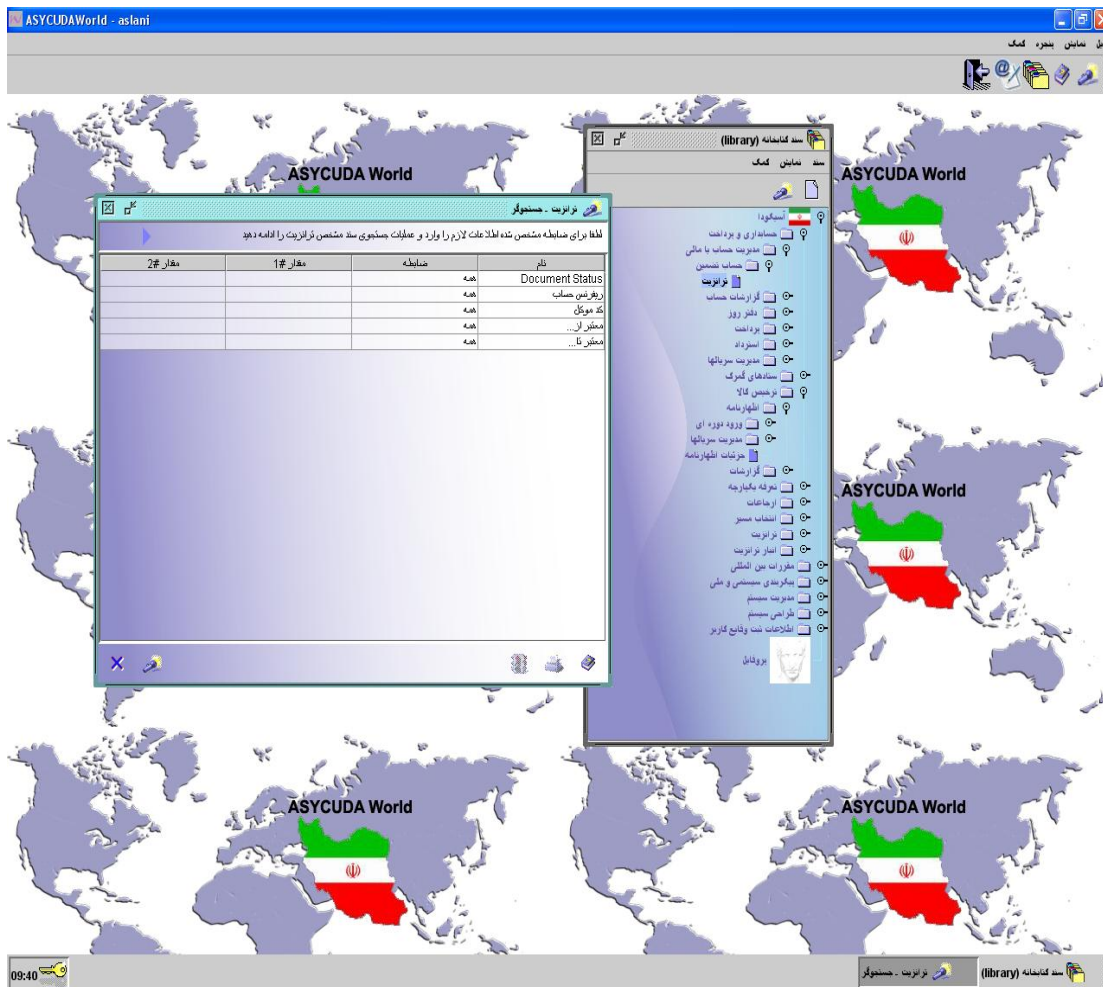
ASYCUDAWorld - aslani

فایل نمایش پنجره کمک

ASYCUDA World

ترانزیت - جستجوگر

لطفا برای ضابطه مشخص شده اطلاعات لازم را وارد و عملیات جستجوی سند مشخص ترانزیت را ادامه دهید

| نام | ضابطه | مقدار #1 | مقدار #2 |
|---|---|---|---|
| Document Status | همه | | |
| ریفرنس حساب | همه | | |
| کد موکل | همه | | |
| معتبر از... | همه | | |
| معتبر تا... | همه | | |

سند کتابخانه (library)

سند نمایش کمک

آسیکودا
حسابداری و پرداخت
مدیریت حساب یا مالی
حساب تضمین
ترانزیت
گزارشات حساب
دفتر روز
پرداخت
استرداد
مدیریت سریالها
ستادهای گمرک
ترخیص کالا
اظهارنامه
ورود دوره ای
مدیریت سریالها
جزئیات اظهارنامه
گزارشات
تعرفه یکپارچه
ارجاعات
انتخاب مسیر
ترانزیت
انبار ترانزیت
مقررات بین المللی
پیکربندی سیستمی و ملی
مدیریت سیستم
طراحی سیستم
اطلاعات ثبت وقایع کاربر

پروفایل

ASYCUDA World

ASYCUDA World

ASYCUDA World

ASYCUDA World

09:40

ترانزیت - جستجوگر

سند کتابخانه (library)